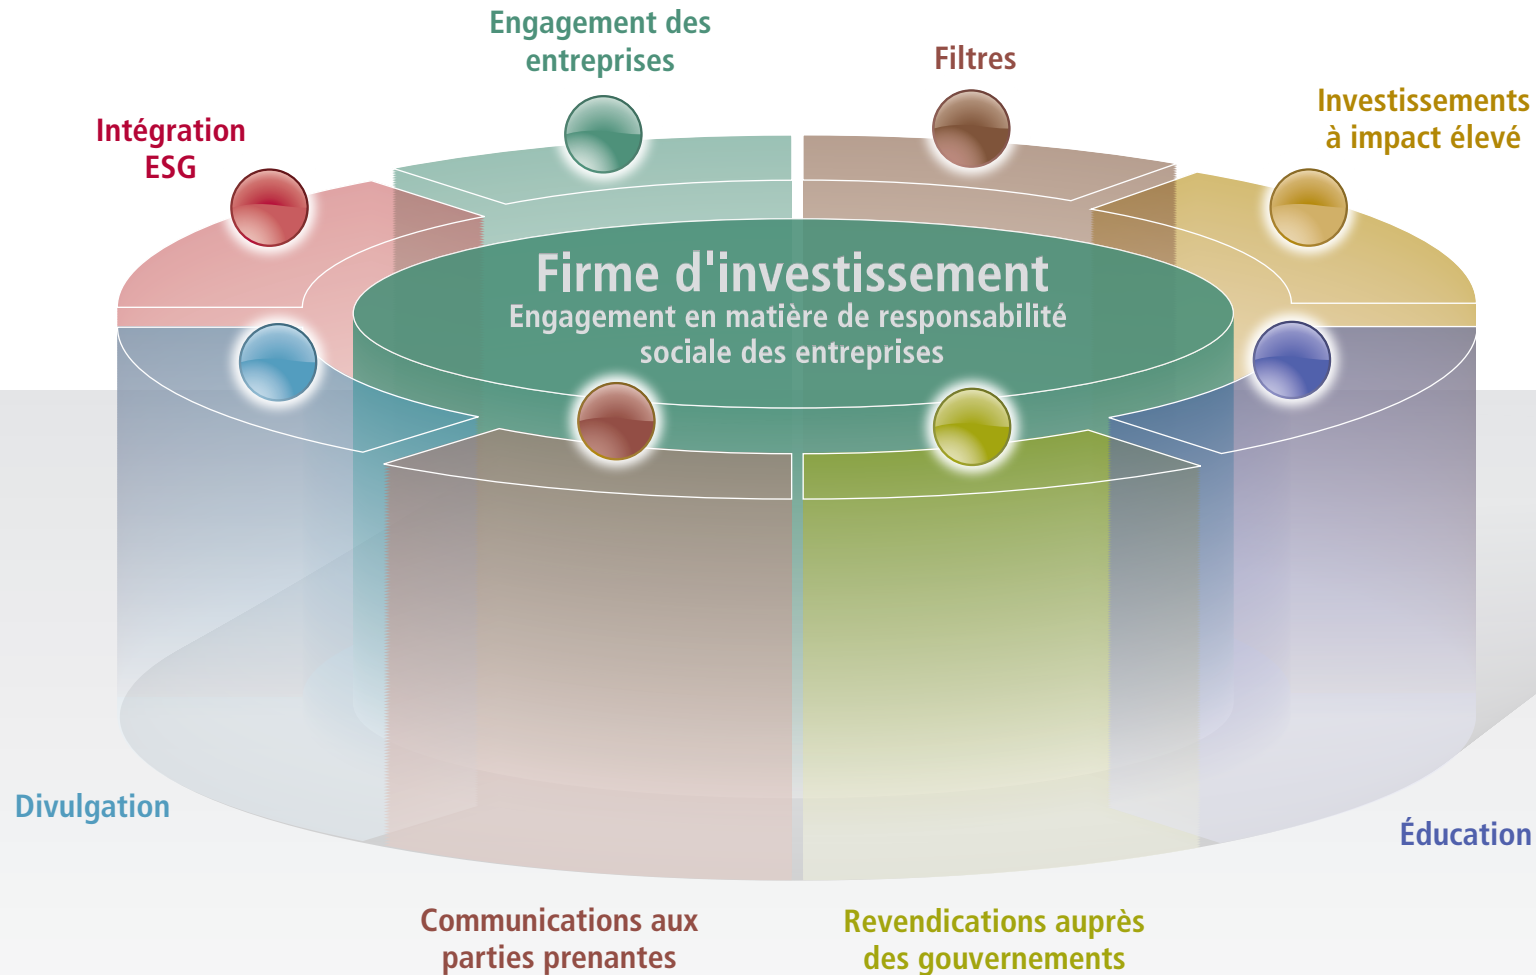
Engagement des entreprises

Filtres

Intégration ESG

Investissements à impact élevé

Firme d'investissement
Engagement en matière de responsabilité sociale des entreprises

Divulgation

Éducation

Communications aux parties prenantes

Revendications auprès des gouvernements